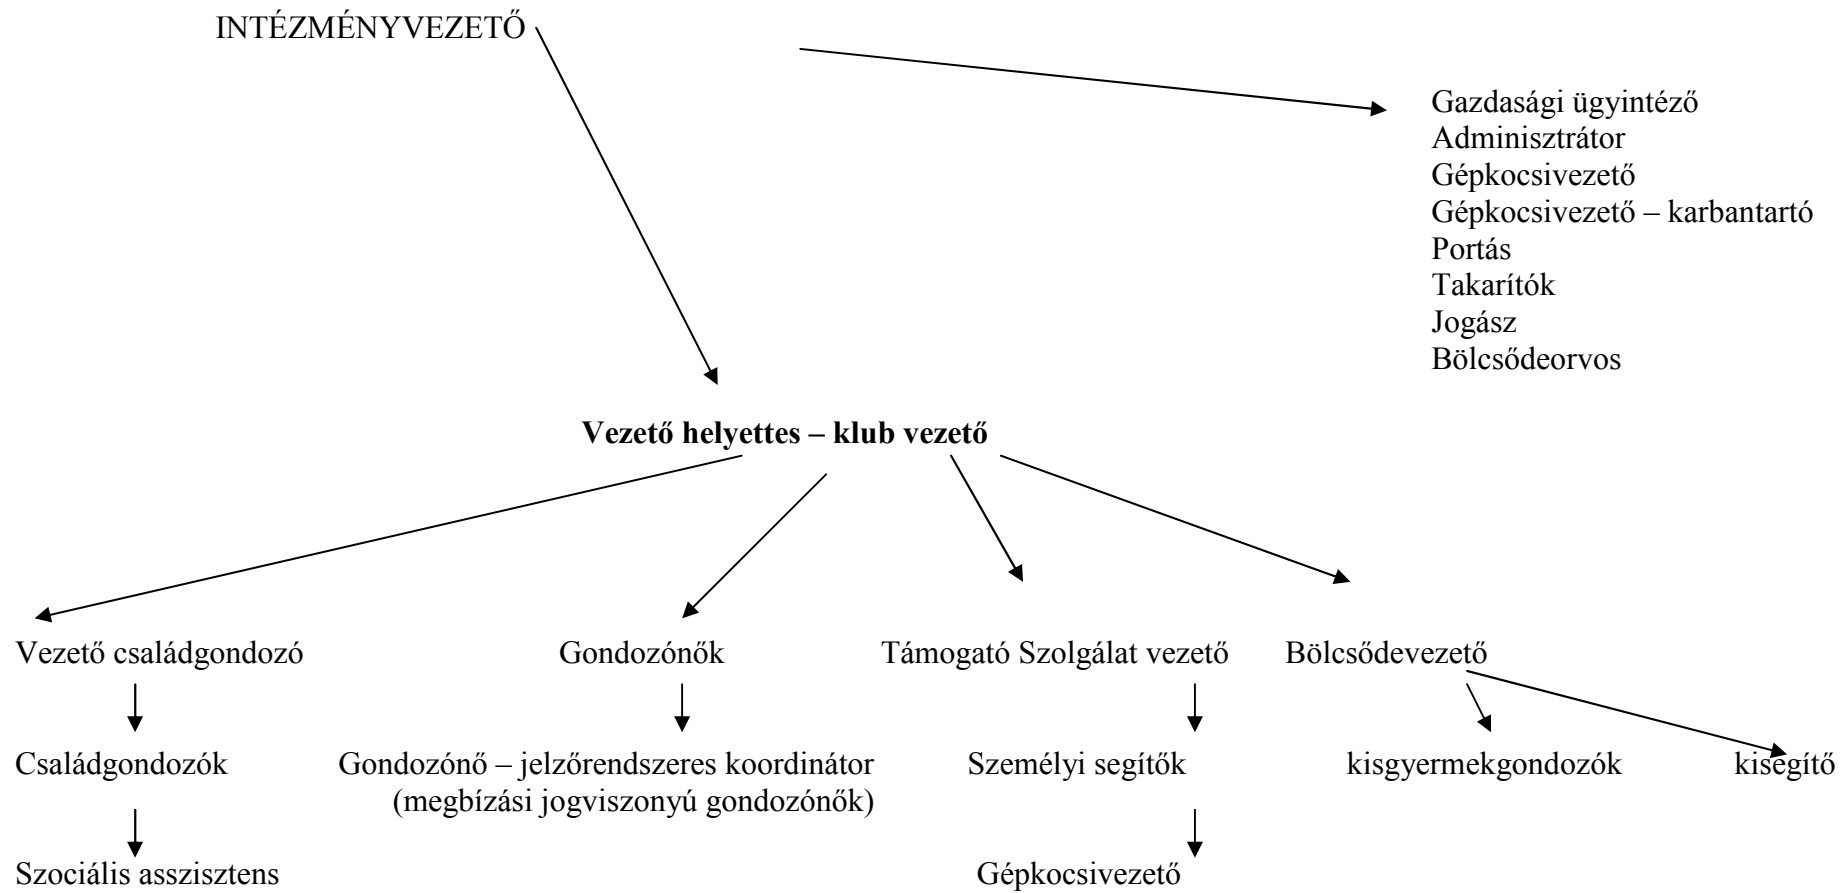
INTÉZMÉNYVEZETŐ

Gazdasági ügyintéző
Adminisztrátor
Gépkocsivezető
Gépkocsivezető – karbantartó
Portás
Takarítók
Jogász
Bölcsődeorvos

**Vezető helyettes – klub vezető**

Vezető családgondozó

Családgondozók

Szociális asszisztens

Gondozónők

Gondozónő – jelzőrendszeres koordinátor (megbízási jogviszonyú gondozónők)

Támogató Szolgálat vezető

Személyi segítők

Gépkocsivezető

Bölcsődevezető

kisgyermekgondozók

kisegítő